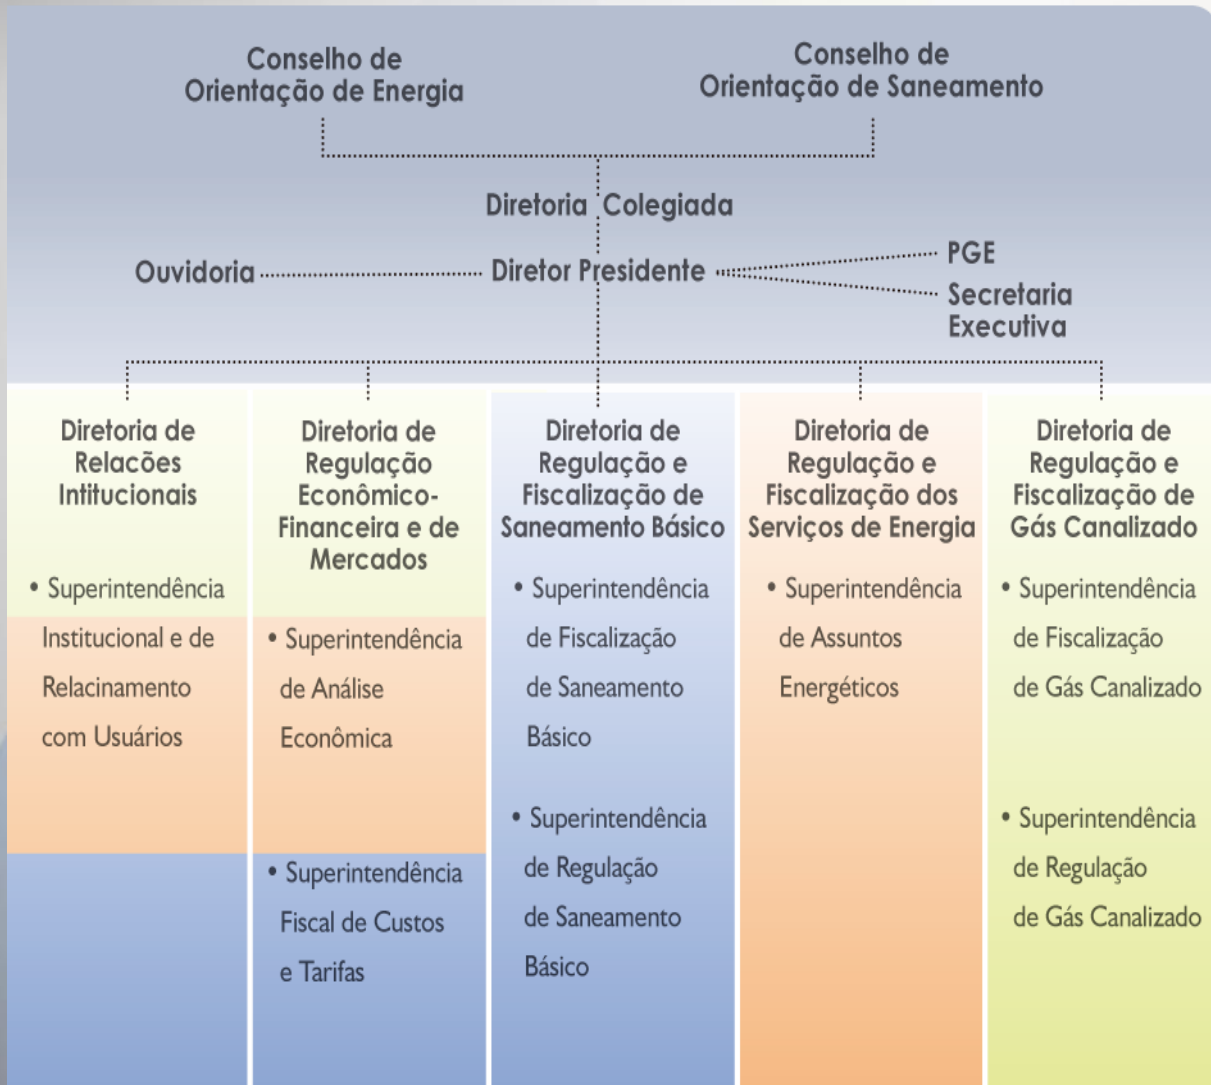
Conselho de Orientação de Energia

Conselho de Orientação de Saneamento

Diretoria Colegiada

Ouvidoria

Diretor Presidente

PGE

Secretaria Executiva

Diretoria de Relações Intitucionais

• Superintendência Institucional e de Relacinamento com Usuários

Diretoria de Regulação Econômico-Financeira e de Mercados

• Superintendência de Análise Econômica

• Superintendência Fiscal de Custos e Tarifas

Diretoria de Regulação e Fiscalização de Saneamento Básico

• Superintendência de Fiscalização de Saneamento Básico

• Superintendência de Regulação de Saneamento Básico

Diretoria de Regulação e Fiscalização dos Serviços de Energia

• Superintendência de Assuntos Energéticos

Diretoria de Regulação e Fiscalização de Gás Canalizado

• Superintendência de Fiscalização de Gás Canalizado

• Superintendência de Regulação de Gás Canalizado